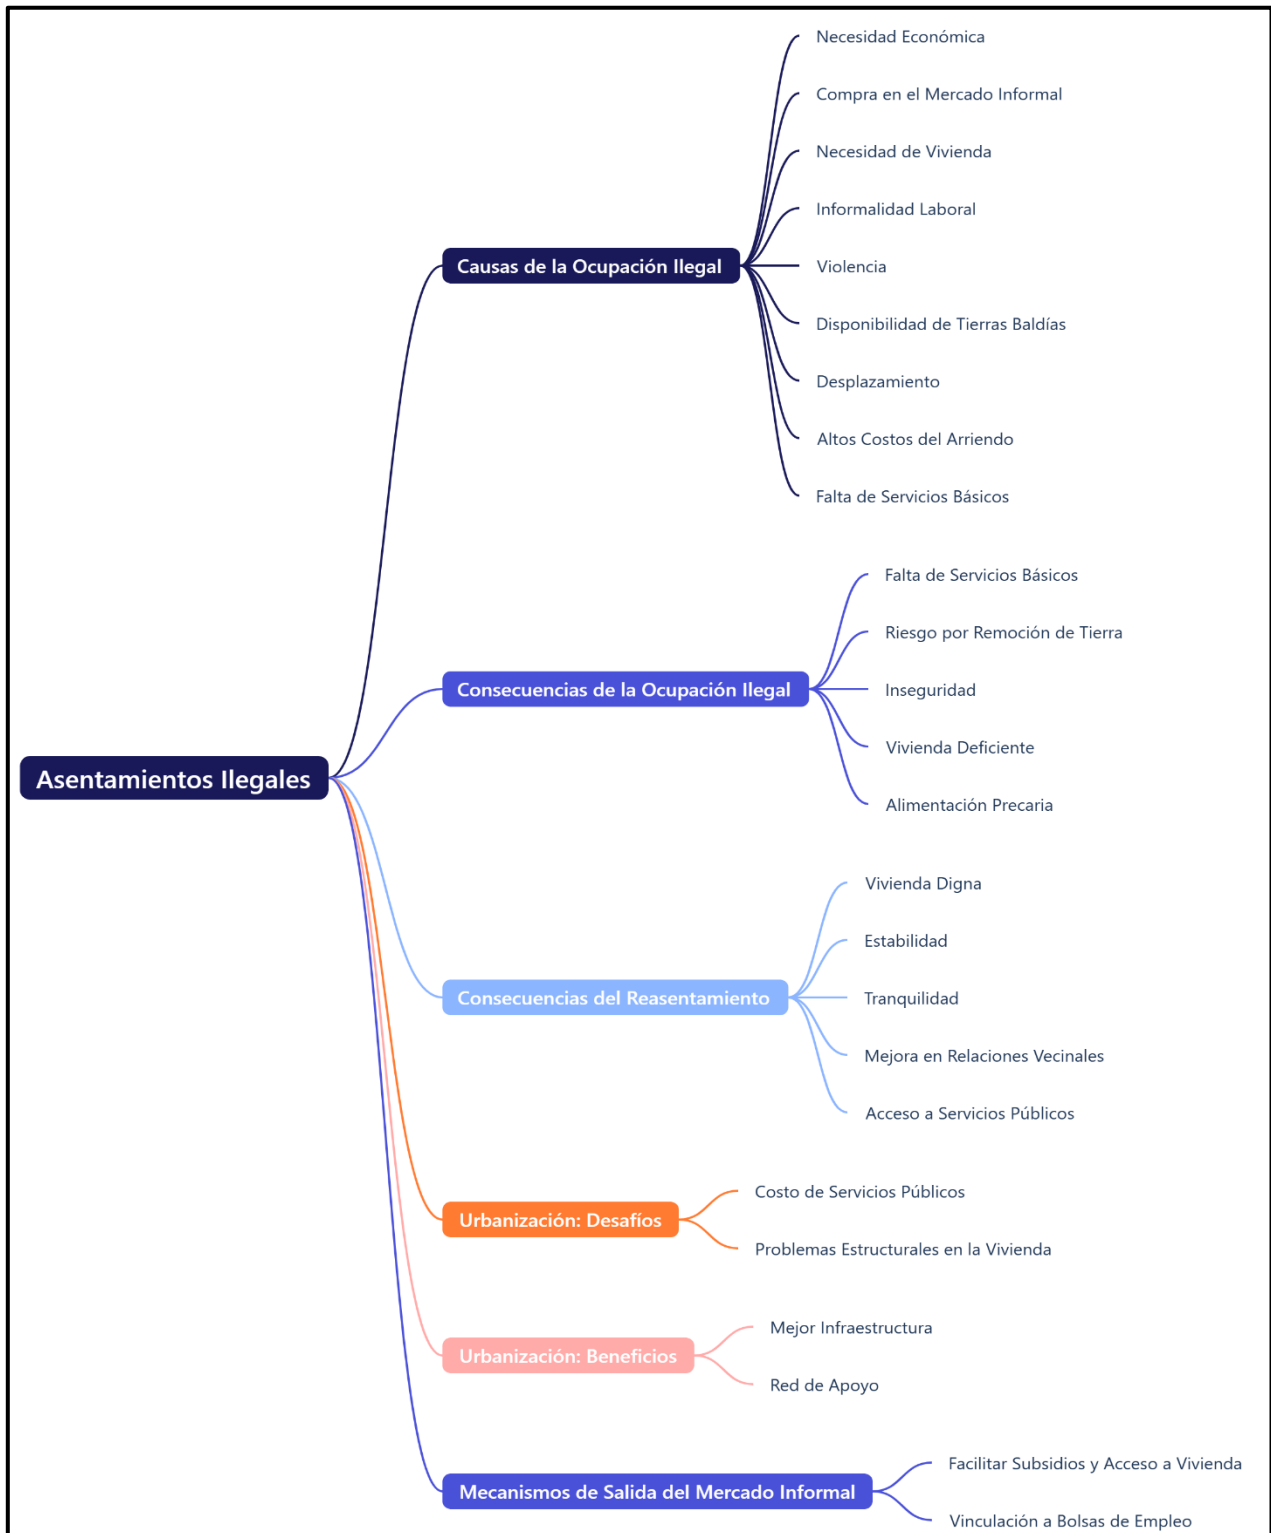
Asentamientos Ilegales

Causas de la Ocupación Ilegal

Necesidad Económica

Compra en el Mercado Informal

Necesidad de Vivienda

Informalidad Laboral

Violencia

Disponibilidad de Tierras Baldías

Desplazamiento

Altos Costos del Arriendo

Falta de Servicios Básicos

Consecuencias de la Ocupación Ilegal

Falta de Servicios Básicos

Riesgo por Remoción de Tierra

Inseguridad

Vivienda Deficiente

Alimentación Precaria

Consecuencias del Reasentamiento

Vivienda Digna

Estabilidad

Tranquilidad

Mejora en Relaciones Vecinales

Acceso a Servicios Públicos

Urbanización: Desafíos

Costo de Servicios Públicos

Problemas Estructurales en la Vivienda

Urbanización: Beneficios

Mejor Infraestructura

Red de Apoyo

Mecanismos de Salida del Mercado Informal

Facilitar Subsidios y Acceso a Vivienda

Vinculación a Bolsas de Empleo